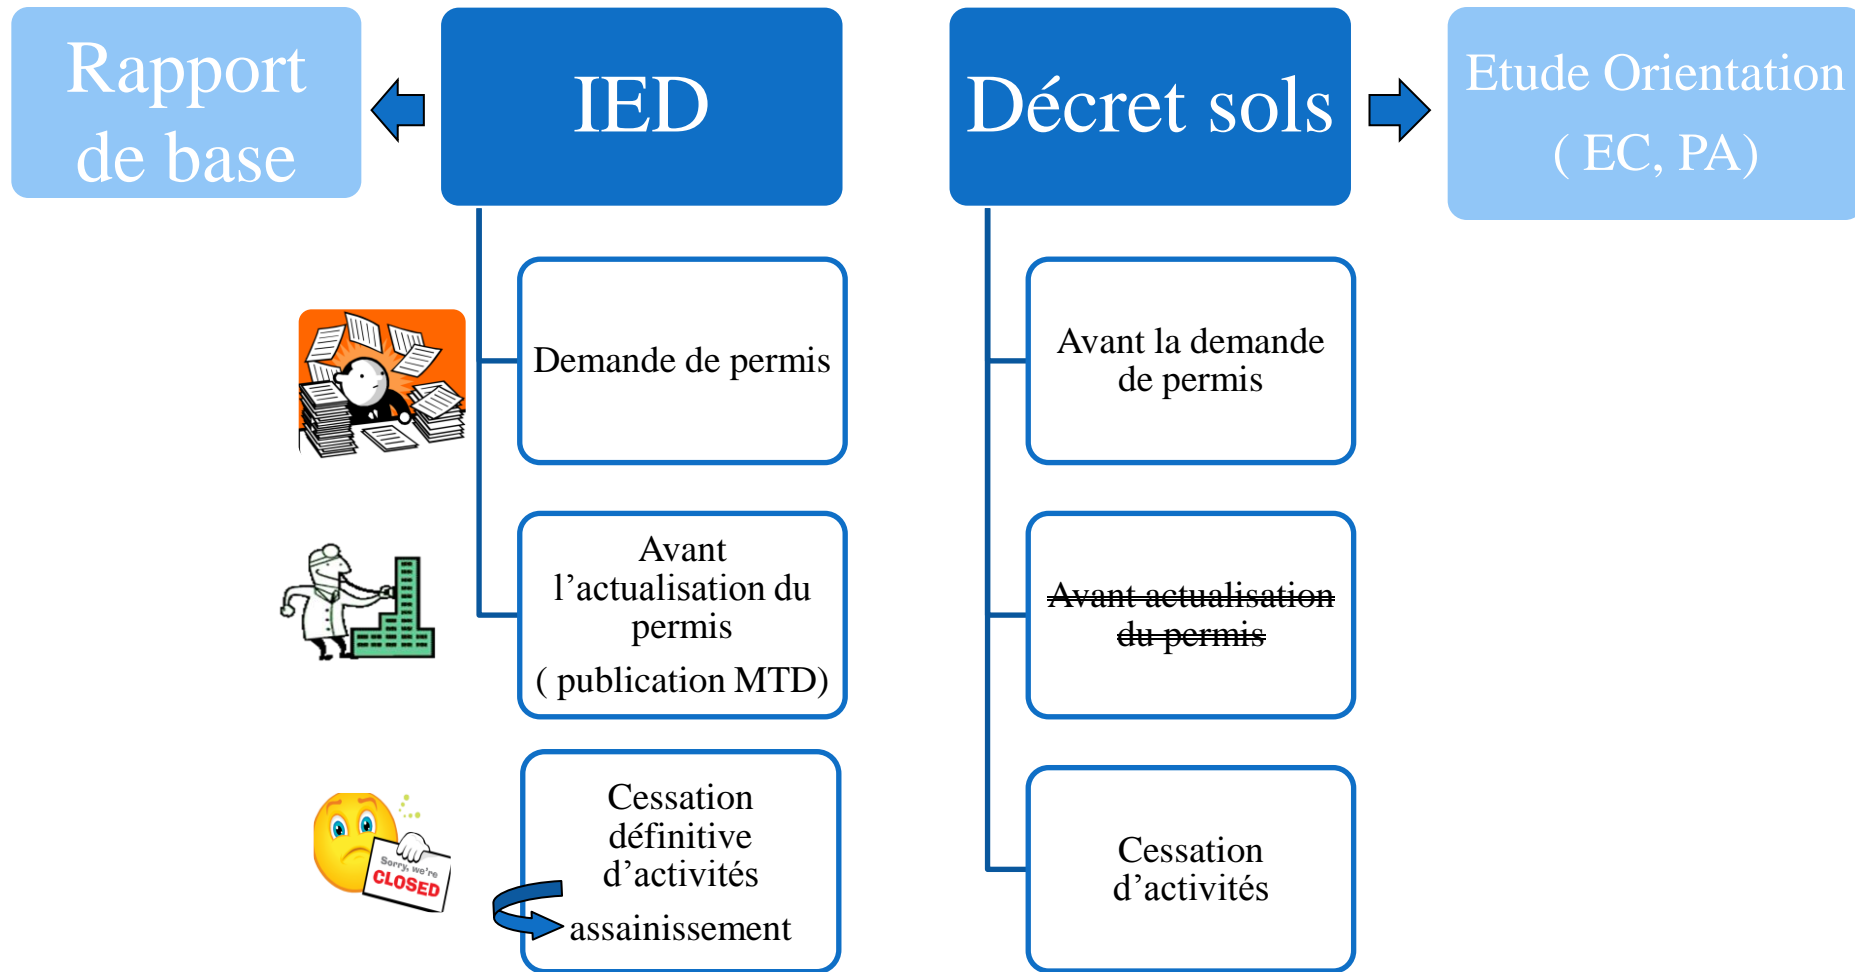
Rapport de base

IED

Décret sols

Etude Orientation ( EC, PA)

Demande de permis

Avant l'actualisation du permis ( publication MTD)

Sorry, we're CLOSED

Cessation définitive d'activités

assainissement

Avant la demande de permis

~~Avant actualisation du permis~~

Cessation d'activités